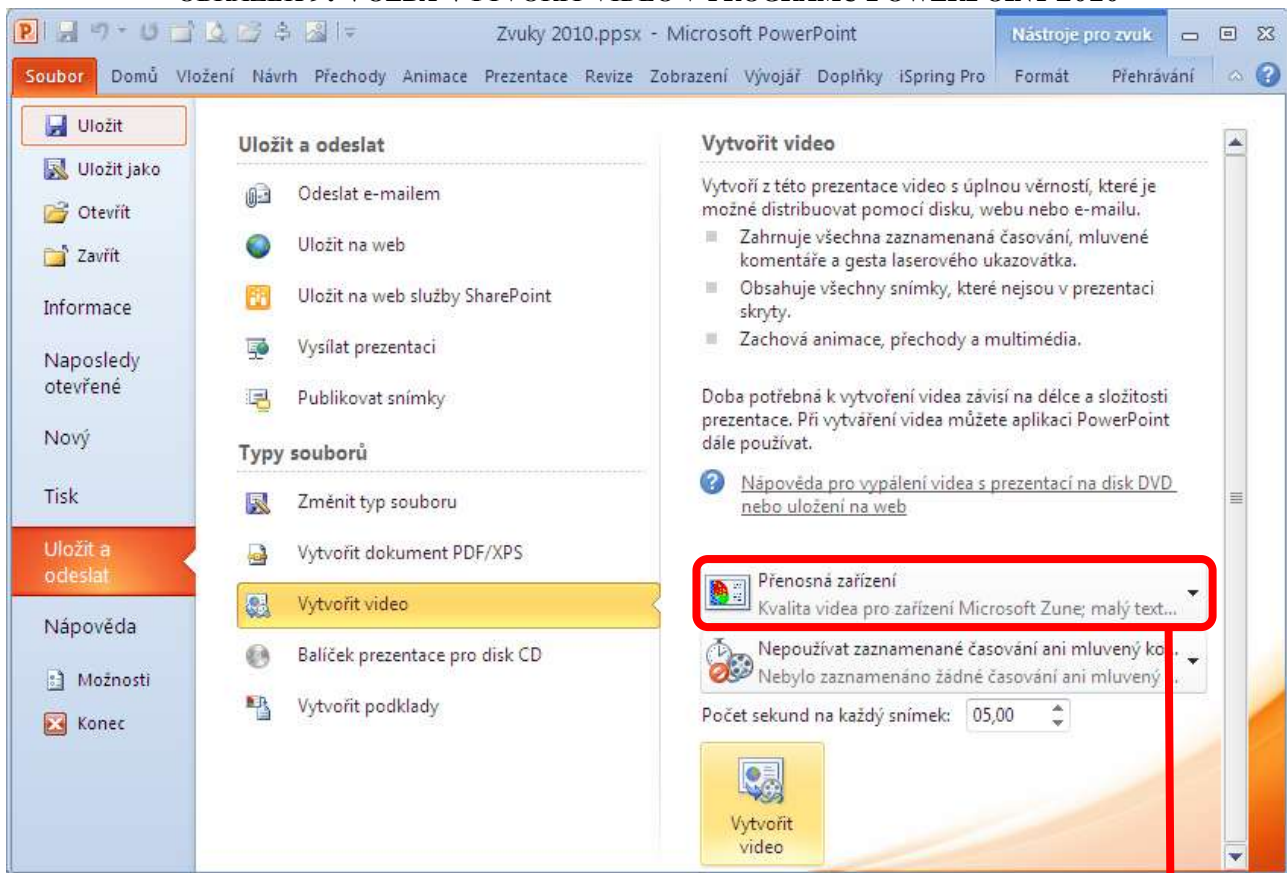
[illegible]

Zvuky 2010.ppsx - Microsoft PowerPoint

Nástroje pro zvuk

Soubor Domů Vložení Návrh Přechody Animace Prezentace Revize Zobrazení Vývojář Doplňky iSpring Pro Formát Přehrávání

Uložit
Uložit jako
Otevřít
Zavřít
Informace
Naposledy otevřené
Nový
Tisk
Uložit a odeslat
Nápověda
Možnosti
Konec

Uložit a odeslat

Odeslat e-mailem
Uložit na web
Uložit na web služby SharePoint
Vysílat prezentaci
Publikovat snímky

Typy souborů

Změnit typ souboru
Vytvořit dokument PDF/XPS
Vytvořit video
Balíček prezentace pro disk CD
Vytvořit podklady

Vytvořit video

Vytvoří z této prezentace video s úplnou věrností, které je možné distribuovat pomocí disku, webu nebo e-mailu.

- Zahrnuje všechna zaznamenaná časování, mluvené komentáře a gesta laserového ukazovátka.
- Obsahuje všechny snímky, které nejsou v prezentaci skryty.
- Zachová animace, přechody a multimédia.

Doba potřebná k vytvoření videa závisí na délce a složitosti prezentace. Při vytváření videa můžete aplikaci PowerPoint dále používat.

Nápověda pro vypálení videa s prezentací na disk DVD nebo uložení na web

Přenosná zařízení
Kvalita videa pro zařízení Microsoft Zune; malý text...

Nepoužívat zaznamenané časování ani mluvený ko...
Nebylo zaznamenáno žádné časování ani mluvený ...

Počet sekund na každý snímek: 05,00

Vytvořit video